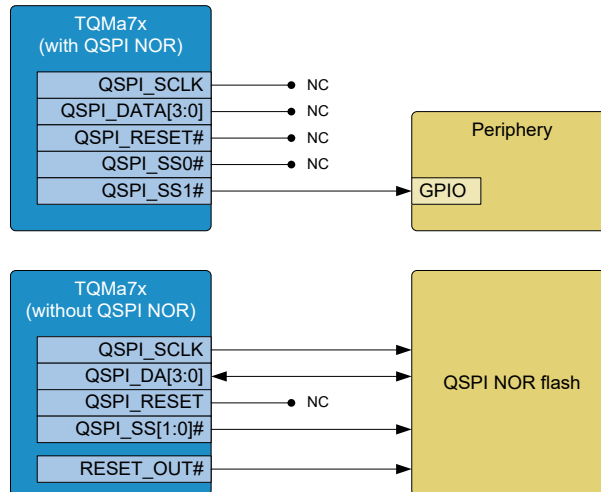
TQMa7x
(with QSPI NOR)

QSPI_SCLK
QSPI_DATA[3:0]
QSPI_RESET#
QSPI_SS0#
QSPI_SS1#

NC
NC
NC
NC

Periphery

GPIO

TQMa7x
(without QSPI NOR)

QSPI_SCLK
QSPI_DA[3:0]
QSPI_RESET
QSPI_SS[1:0]#

RESET_OUT#

NC

QSPI NOR flash